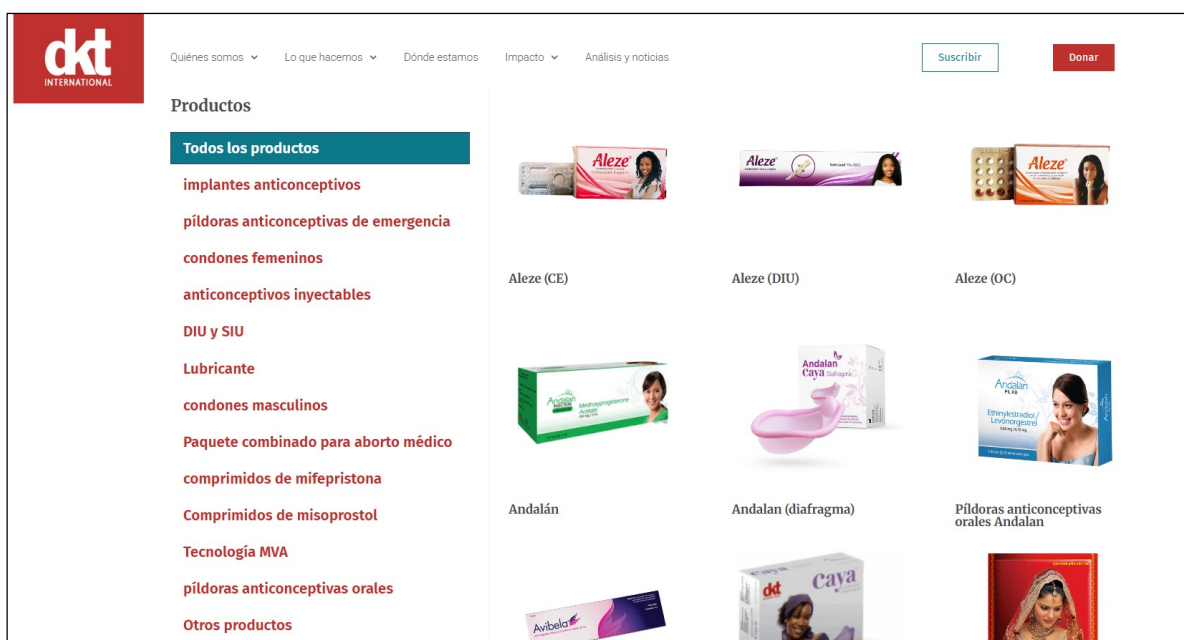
dkt INTERNATIONAL

Quiénes somos
Lo que hacemos
Dónde estamos
Impacto
Análisis y noticias
Suscribir
Donar

Productos

Todos los productos
implantes anticonceptivos
píldoras anticonceptivas de emergencia
condones femeninos
anticonceptivos inyectables
DIU y SIU
Lubricante
condones masculinos
Paquete combinado para aborto médico
comprimidos de mifepristona
Comprimidos de misoprostol
Tecnología MVA
píldoras anticonceptivas orales
Otros productos

Aleze
Aleze (CE)
Aleze
Aleze (DIU)
Aleze
Aleze (OC)

Andalan
Medroxyprogesterone Acetate
Andalán
Andalan Caya Diafragma
Andalan (diafragma)
Andalan
Ethinylestradiol / Levonorgestrel
Píldoras anticonceptivas orales Andalan

Avibela
dkt
Caya